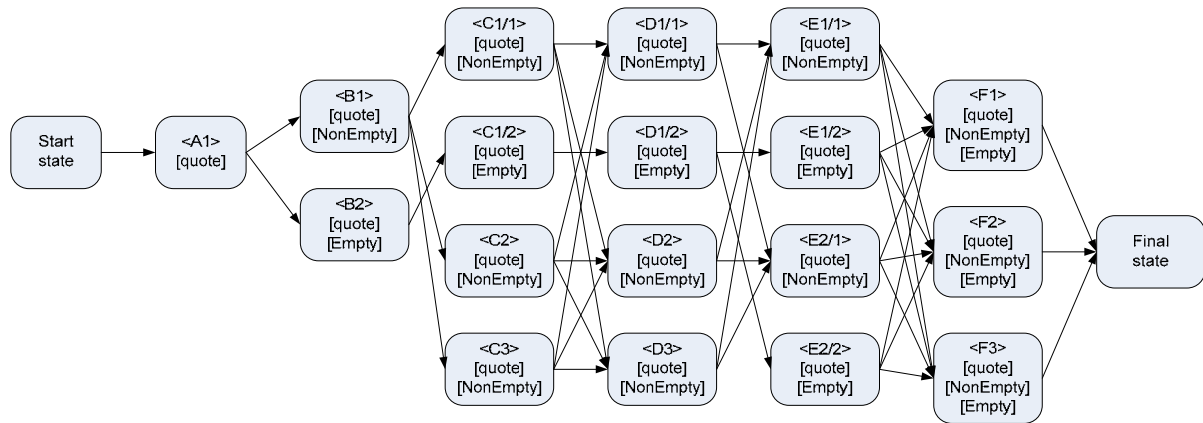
Start state

<A1>
[quote]

<B1>
[quote]
[NonEmpty]

<B2>
[quote]
[Empty]

<C1/1>
[quote]
[NonEmpty]

<C1/2>
[quote]
[Empty]

<C2>
[quote]
[NonEmpty]

<C3>
[quote]
[NonEmpty]

<D1/1>
[quote]
[NonEmpty]

<D1/2>
[quote]
[Empty]

<D2>
[quote]
[NonEmpty]

<D3>
[quote]
[NonEmpty]

<E1/1>
[quote]
[NonEmpty]

<E1/2>
[quote]
[Empty]

<E2/1>
[quote]
[NonEmpty]

<E2/2>
[quote]
[Empty]

<F1>
[quote]
[NonEmpty]
[Empty]

<F2>
[quote]
[NonEmpty]
[Empty]

<F3>
[quote]
[NonEmpty]
[Empty]

Final state